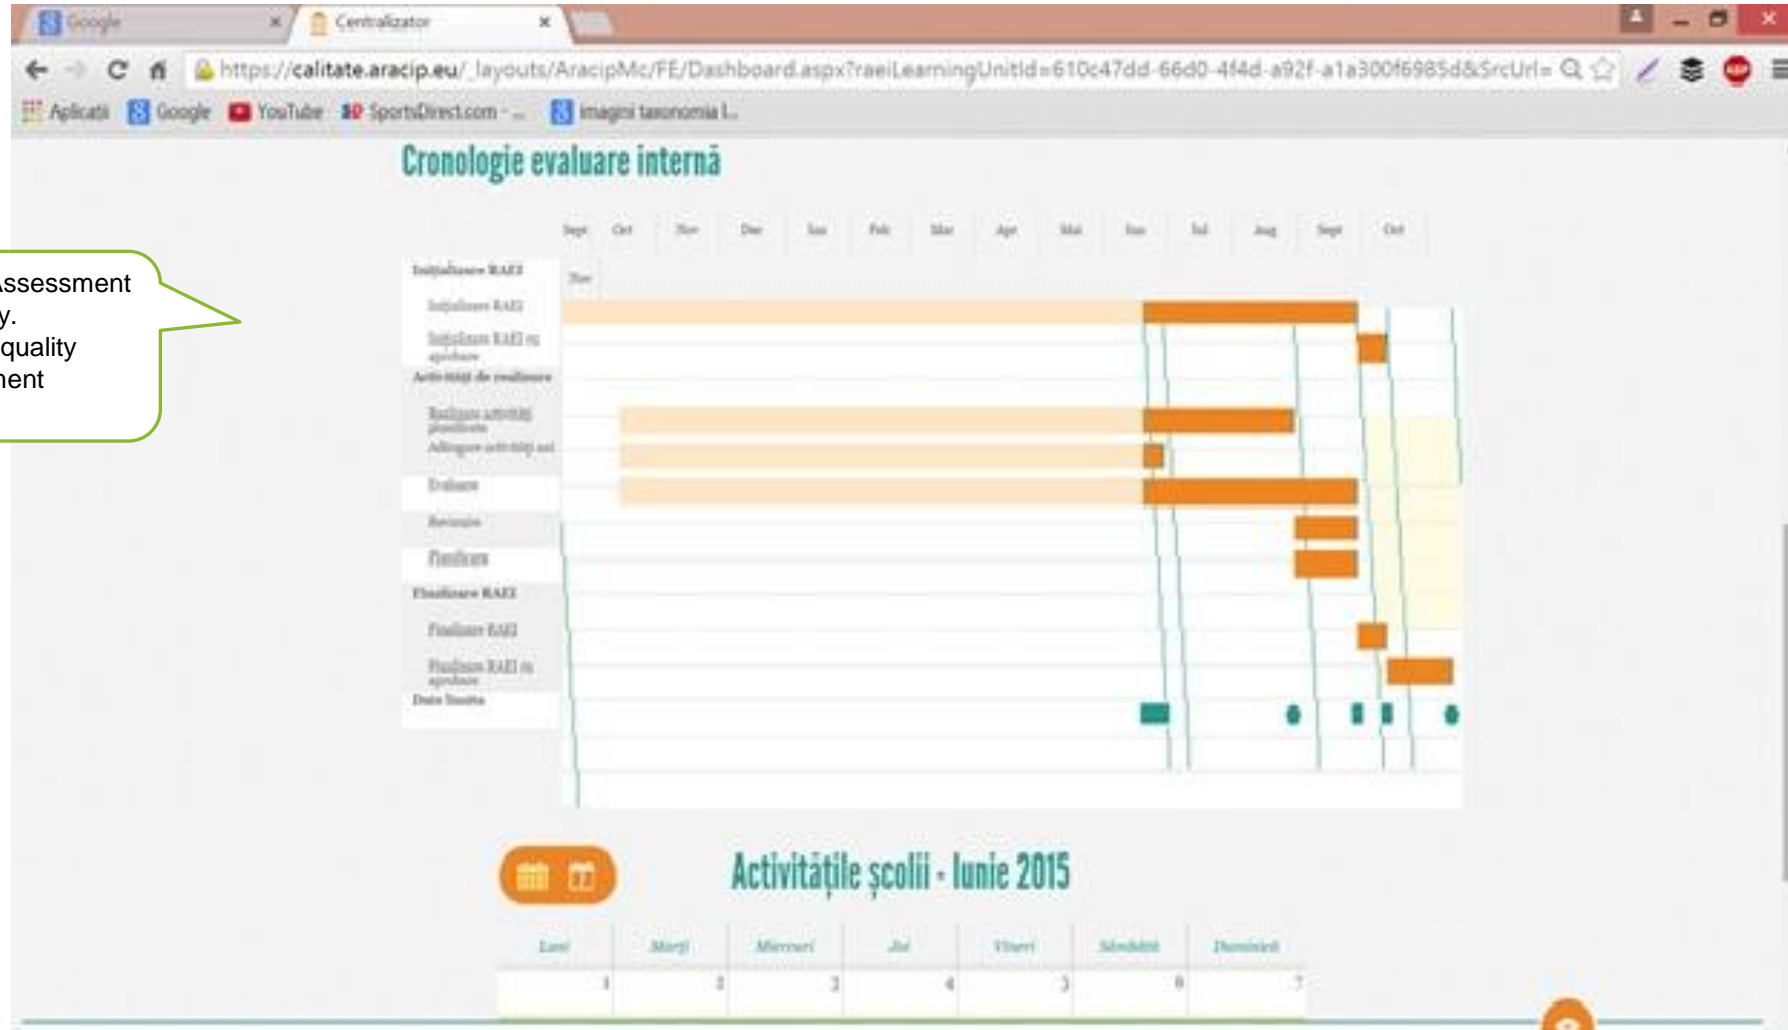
Google ×
Centralizator ×

https://calitate.aracip.eu/_layouts/AracipMc/FE/Dashboard.aspx?raeiLearningUnitId=610c47dd-66d0-4f4d-a92f-a1a300f6985d&SrcUrl=

Aplicații Google YouTube SportsDirect.com - ... imagini taxonomia l...

Cronologie evaluare internă

ssessment
y.
quality
nent

Sept Oct Nov Dec Ian Feb Mar Apr Mai Iun Iul Aug Sept Oct

Inițializare RAEI
Nov
Inițializare RAEI
Inițializare RAEI cu aprobare
Activități de evaluare
Realizare activități planificate
Adăugare activități noi
Evaluare
Revizuire
Planificare
Finalizare RAEI
Finalizare RAEI
Finalizare RAEI cu aprobare
Date limită

Activitățile școlii - Iunie 2015

| Luni | Marți | Miercuri | Joi | Vineri | Sâmbătă | Duminică |
|---|---|---|---|---|---|---|
| 1 | 2 | 3 | 4 | 5 | 6 | 7 |